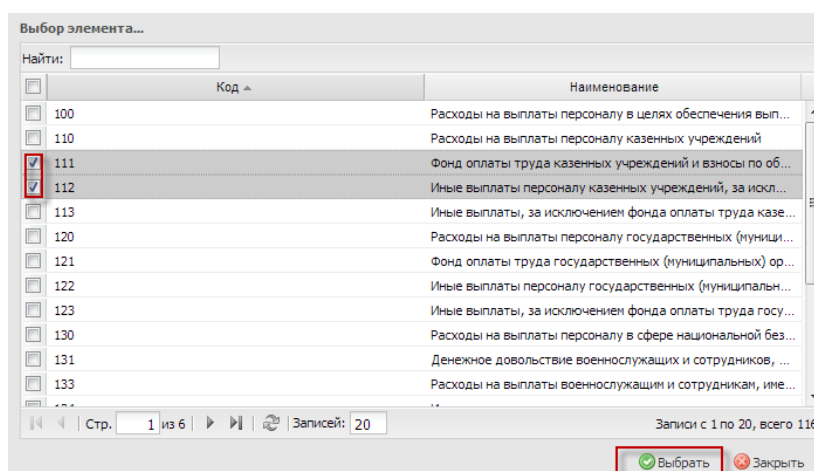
Выбор элемента...

Найти:

| | Код ▲ | Наименование |
|---|---|---|
| | 100 | Расходы на выплаты персоналу в целях обеспечения вып... |
| | 110 | Расходы на выплаты персоналу казенных учреждений |
| ✓ | 111 | Фонд оплаты труда казенных учреждений и взносы по об... |
| ✓ | 112 | Иные выплаты персоналу казенных учреждений, за искл... |
| | 113 | Иные выплаты, за исключением фонда оплаты труда казе... |
| | 120 | Расходы на выплаты персоналу государственных (муници... |
| | 121 | Фонд оплаты труда государственных (муниципальных) ор... |
| | 122 | Иные выплаты персоналу государственных (муниципальн... |
| | 123 | Иные выплаты, за исключением фонда оплаты труда госу... |
| | 130 | Расходы на выплаты персоналу в сфере национальной без... |
| | 131 | Денежное довольствие военнослужащих и сотрудников, ... |
| | 133 | Расходы на выплаты военнослужащим и сотрудникам, име... |

Стр. 1 из 6 | Записей: 20 | Записи с 1 по 20, всего 11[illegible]

Выбрать Закрыть